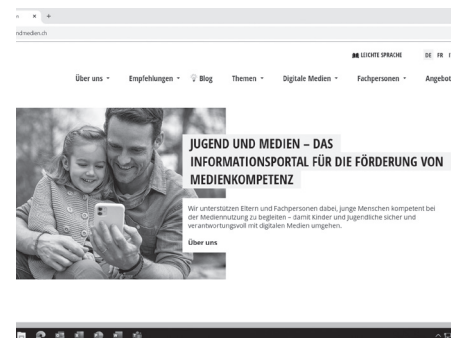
n ×  +

ndmedien.ch

LEICHTE SPRACHE   DE  FR  I

Über uns ˅   Empfehlungen ˅   Blog   Themen ˅   Digitale Medien ˅   Fachpersonen ˅   Angebot

JUGEND UND MEDIEN – DAS INFORMATIONSPORTAL FÜR DIE FÖRDERUNG VON MEDIENKOMPETENZ

Wir unterstützen Eltern und Fachpersonen dabei, junge Menschen kompetent bei der Mediennutzung zu begleiten – damit Kinder und Jugendliche sicher und verantwortungsvoll mit digitalen Medien umgehen.

Über uns